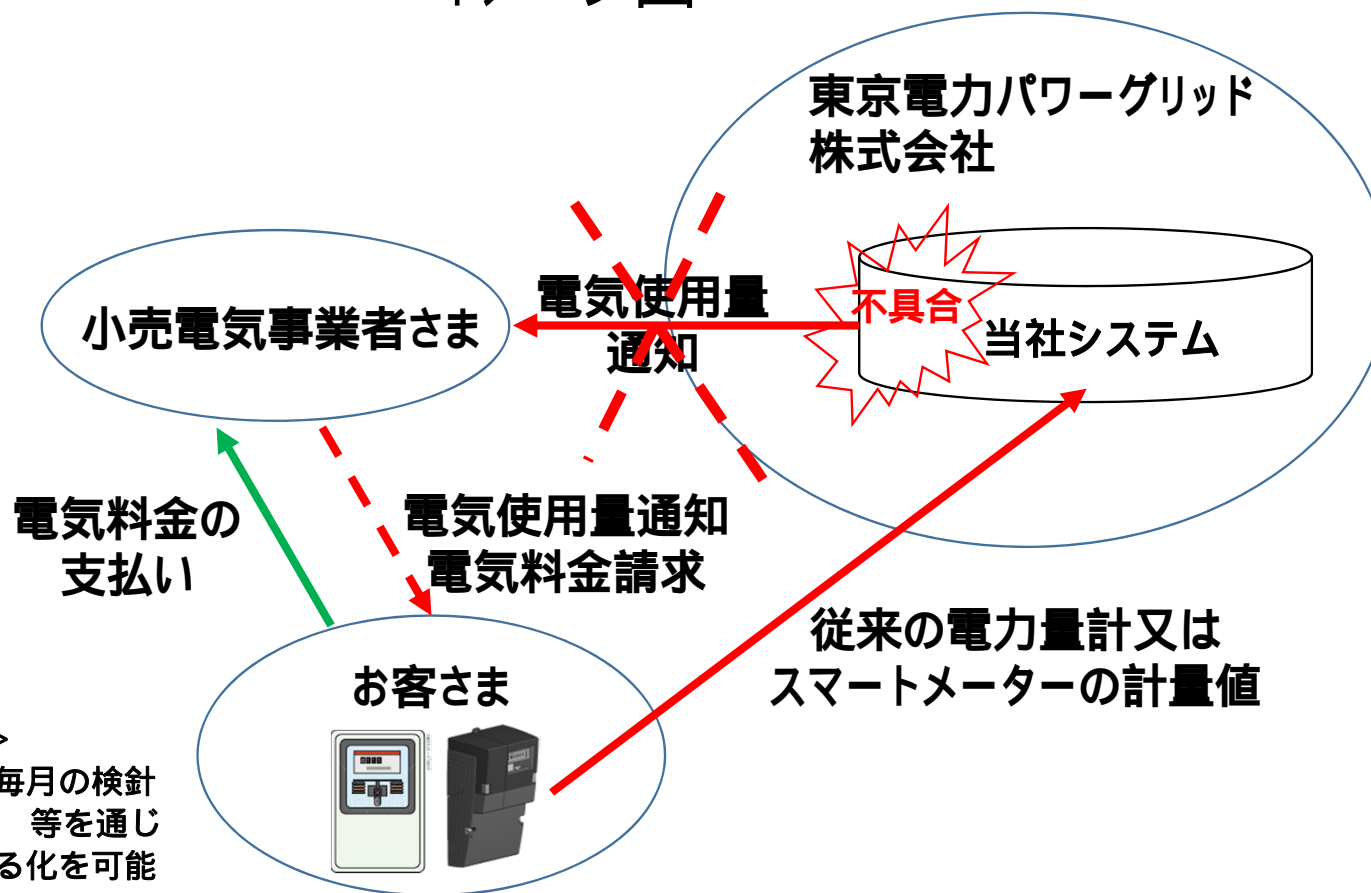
東京電力パワーグリッド株式会社

不具合

当社システム

電気使用量通知

小売電気事業者さま

電気料金の支払い

電気使用量通知
電気料金請求

従来の電力量計又はスマートメーターの計量値

お客さま

>
毎月の検針
等を通じ
る化を可能